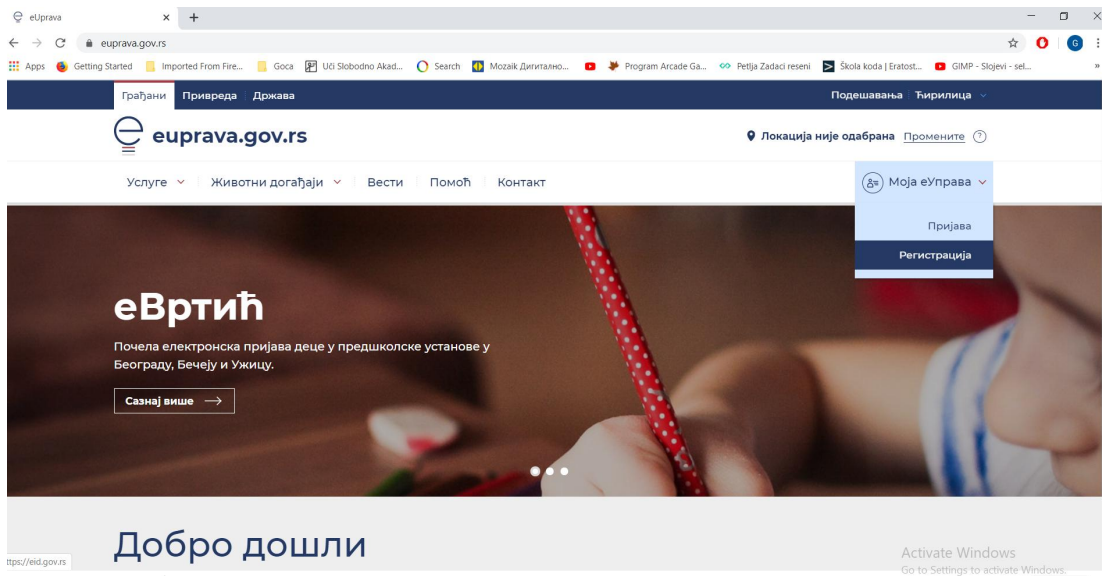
eUprava ×

euprava.gov.rs

Apps Getting Started Imported From Fire... Goca Uči Slobodno Akad... Search Mozaik Дигитално... Program Arcade Ga... Petlja Zadaci reseni Škola koda | Eratost... GIMP - Slojevi - sel...

Грађани Привреда Држава

Подешавања Ћирилица

euprava.gov.rs

Локација није одабрана Промените ?

Услуге Животни догађаји Вести Помоћ Контакт

Моја еУправа

Пријава

Регистрација

еВртић

Почела електронска пријава деце у предшколске установе у Београду, Бечеју и Ужицу.

Сазнај више

Добро дошли

ttps://eid.gov.rs

Activate Windows
Go to Settings to activate Windows.